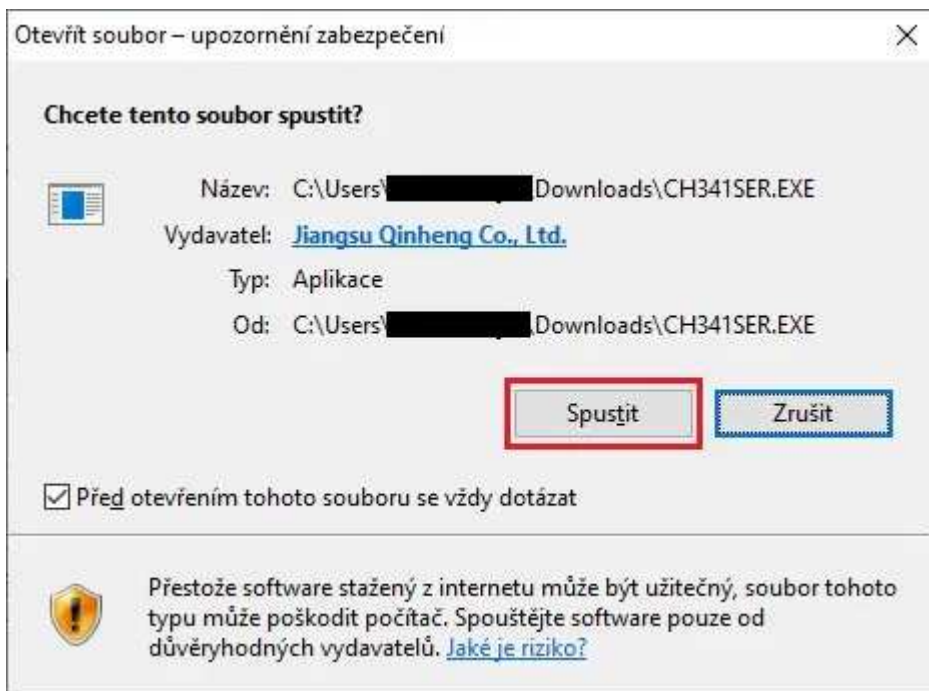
Otevřít soubor – upozornění zabezpečení

×

Chcete tento soubor spustit?

Název: C:\Users\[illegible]Downloads\CH341SER.EXE

Vydavatel: Jiangsu Qinheng Co., Ltd.

Typ: Aplikace

Od: C:\Users\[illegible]Downloads\CH341SER.EXE

Spustit

Zrušit

Před otevřením tohoto souboru se vždy dotázat

Přestože software stažený z internetu může být užitečný, soubor tohoto typu může poškodit počítač. Spouštějte software pouze od důvěryhodných vydavatelů. Jaké je riziko?